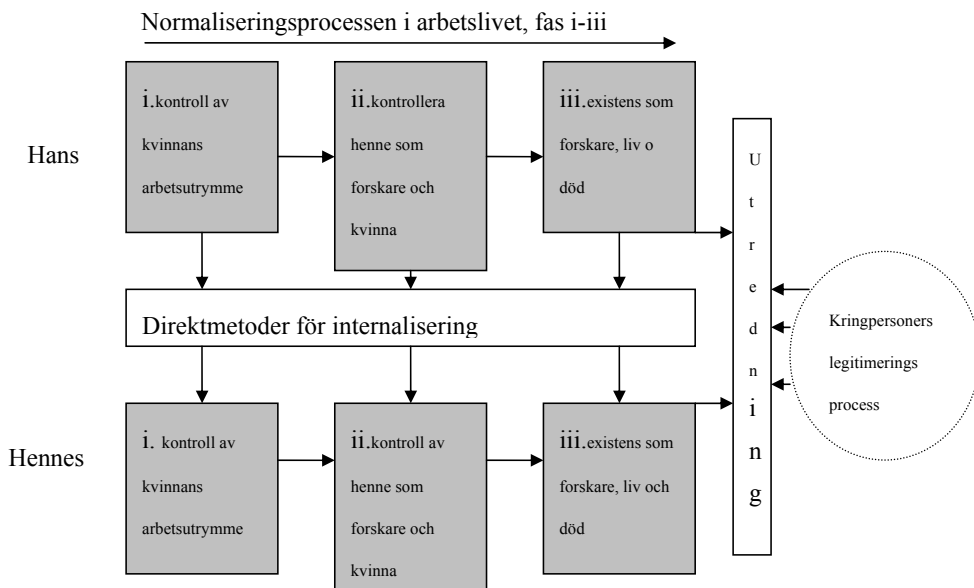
Normaliseringsprocessen i arbetslivet, fas i-iii

Hans

i.kontroll av kvinnans arbetsutrymme

ii.kontrollera henne som forskare och kvinna

iii.existens som forskare, liv o död

U t r e d n i n g

Kringpersoners legitimerings process

Direktmetoder för internalisering

Hennes

i. kontroll av kvinnans arbetsutrymme

ii.kontroll av henne som forskare och kvinna

iii.existens som forskare, liv och död